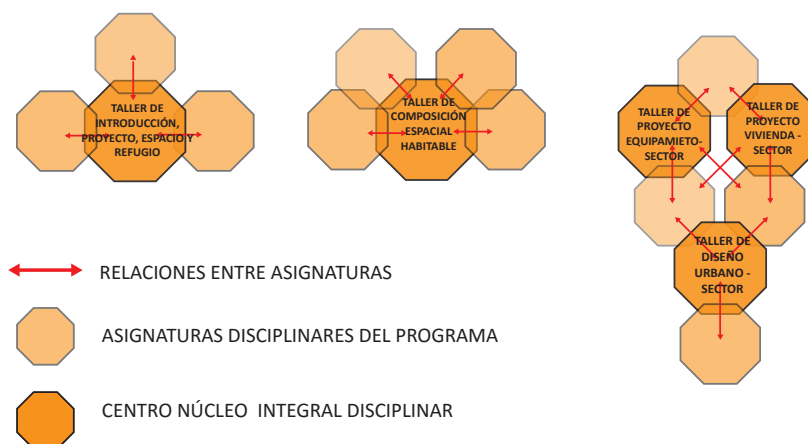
TALLER DE INTRODUCCIÓN, PROYECTO, ESPACIO Y REFUGIO

TALLER DE COMPOSICIÓN ESPACIAL HABITABLE

TALLER DE PROYECTO EQUIPAMIETO-SECTOR

TALLER DE PROYECTO VIVIENDA - SECTOR

TALLER DE DISEÑO URBANO - SECTOR

RELACIONES ENTRE ASIGNATURAS

ASIGNATURAS DISCIPLINARES DEL PROGRAMA

CENTRO NÚCLEO INTEGRAL DISCIPLINAR